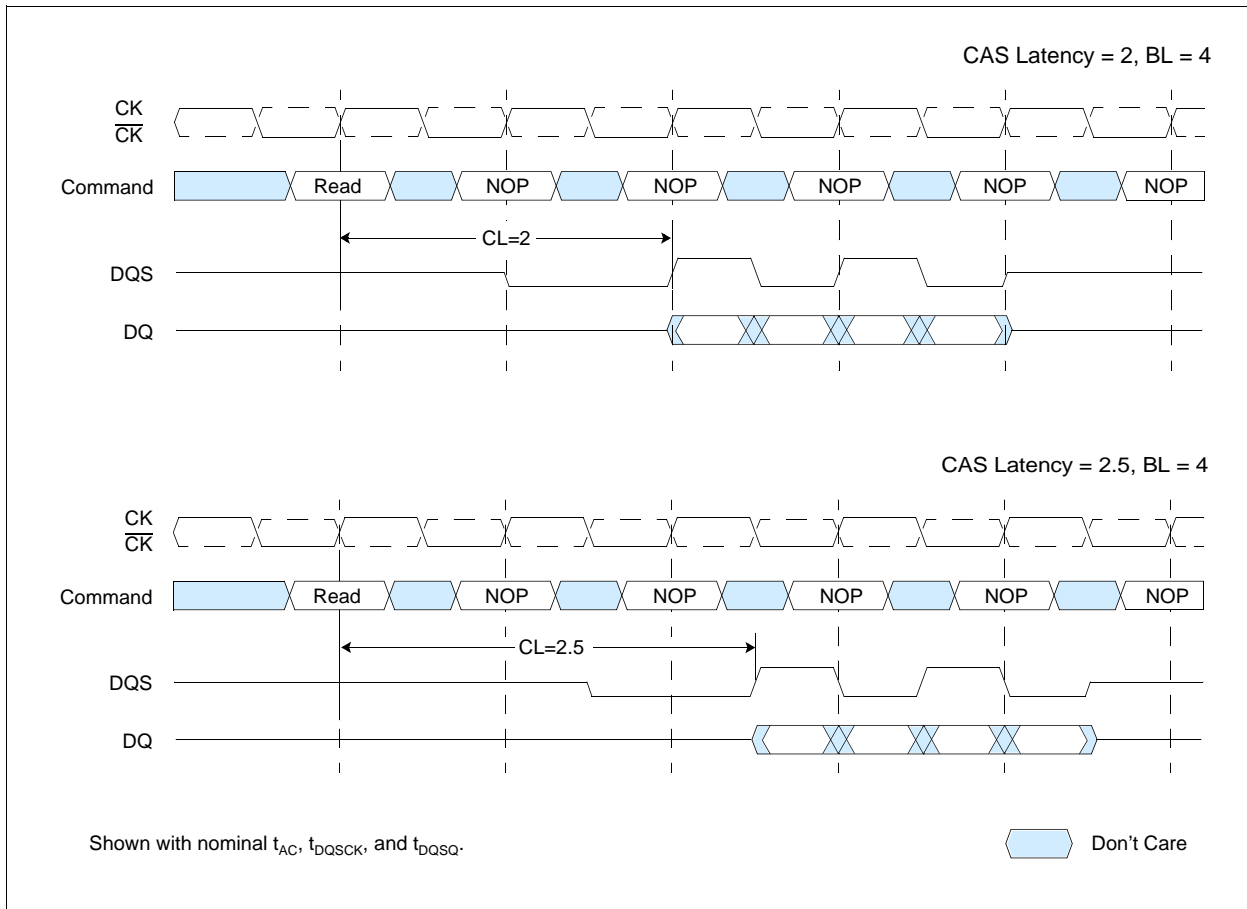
CAS Latency = 2, BL = 4

CK
$\overline{CK}$

Command Read NOP NOP NOP NOP NOP

CL=2

DQS

DQ

CAS Latency = 2.5, BL = 4

CK
$\overline{CK}$

Command Read NOP NOP NOP NOP NOP

CL=2.5

DQS

DQ

Shown with nominal $t_{AC}$, $t_{DQSCK}$, and $t_{DQSQ}$.

Don’t Care